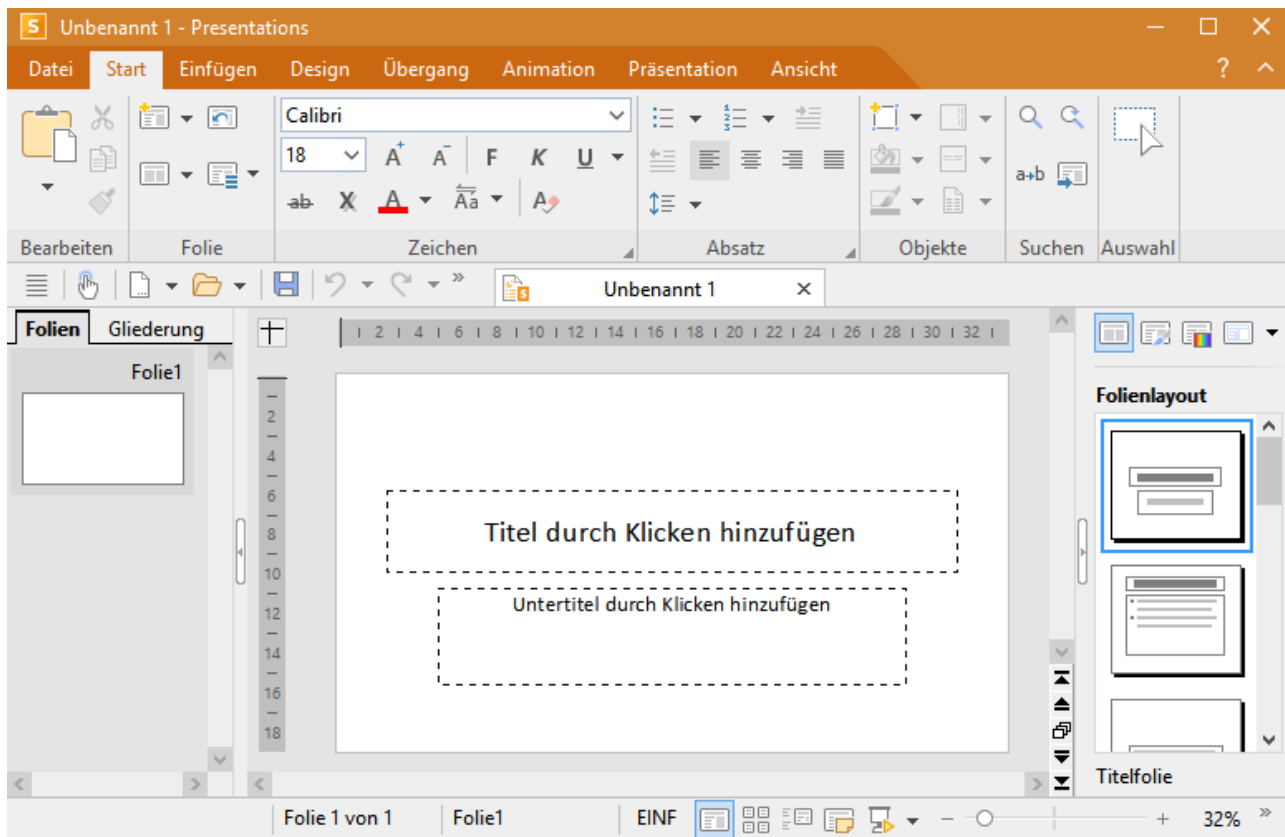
S Unbenannt 1 - Presentations

Datei Start Einfügen Design Übergang Animation Präsentation Ansicht ?

Calibri
18
A A F K U
ab X A Aa A

a+b

Bearbeiten Folie Zeichen Absatz Objekte Suchen Auswahl

Unbenannt 1 ×

Folien Gliederung

Folie1

1 2 1 4 1 6 1 8 1 10 1 12 1 14 1 16 1 18 1 20 1 22 1 24 1 26 1 28 1 30 1 32 1

2
4
6
8
10
12
14
16
18

Titel durch Klicken hinzufügen

Untertitel durch Klicken hinzufügen

Folienlayout

Titelfolie

Folie 1 von 1 Folie1 EINF − + 32%